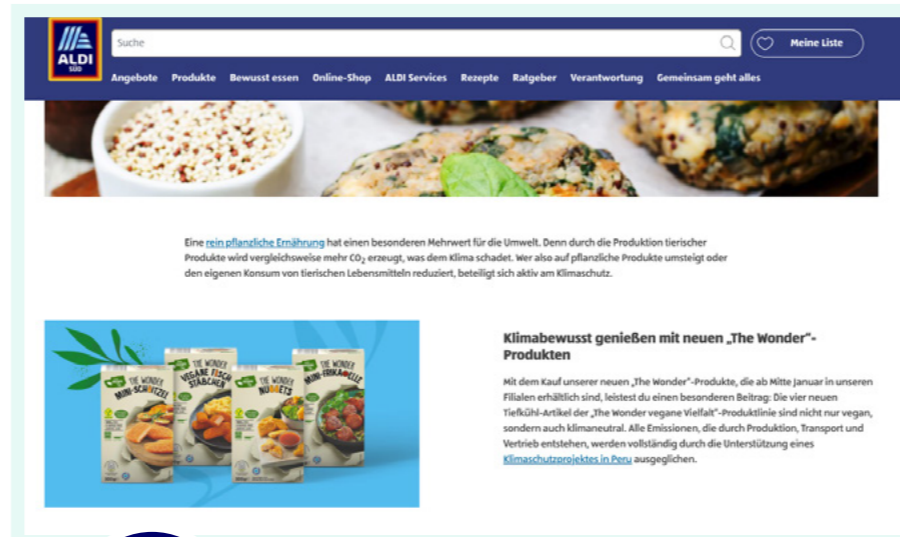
ALDI SÜD

Suche

Meine Liste

Angebote Produkte Bewusst essen Online-Shop ALDI Services Rezepte Ratgeber Verantwortung Gemeinsam geht alles

Eine rein pflanzliche Ernährung hat einen besonderen Mehrwert für die Umwelt. Denn durch die Produktion tierischer Produkte wird vergleichsweise mehr $CO_2$ erzeugt, was dem Klima schadet. Wer also auf pflanzliche Produkte umsteigt oder den eigenen Konsum von tierischen Lebensmitteln reduziert, beteiligt sich aktiv am Klimaschutz.

THE WONDER MINI-SCHNITZEL

THE WONDER VEGANE FISCH STÄBCHEN

THE WONDER NUGGETS

THE WONDER MINI-FRIKADELLE

Klimabewusst genießen mit neuen „The Wonder"-Produkten

Mit dem Kauf unserer neuen „The Wonder"-Produkte, die ab Mitte Januar in unseren Filialen erhältlich sind, leistest du einen besonderen Beitrag: Die vier neuen Tiefkühl-Artikel der „The Wonder vegane Vielfalt"-Produktlinie sind nicht nur vegan, sondern auch klimaneutral. Alle Emissionen, die durch Produktion, Transport und Vertrieb entstehen, werden vollständig durch die Unterstützung eines Klimaschutzprojektes in Peru ausgeglichen.